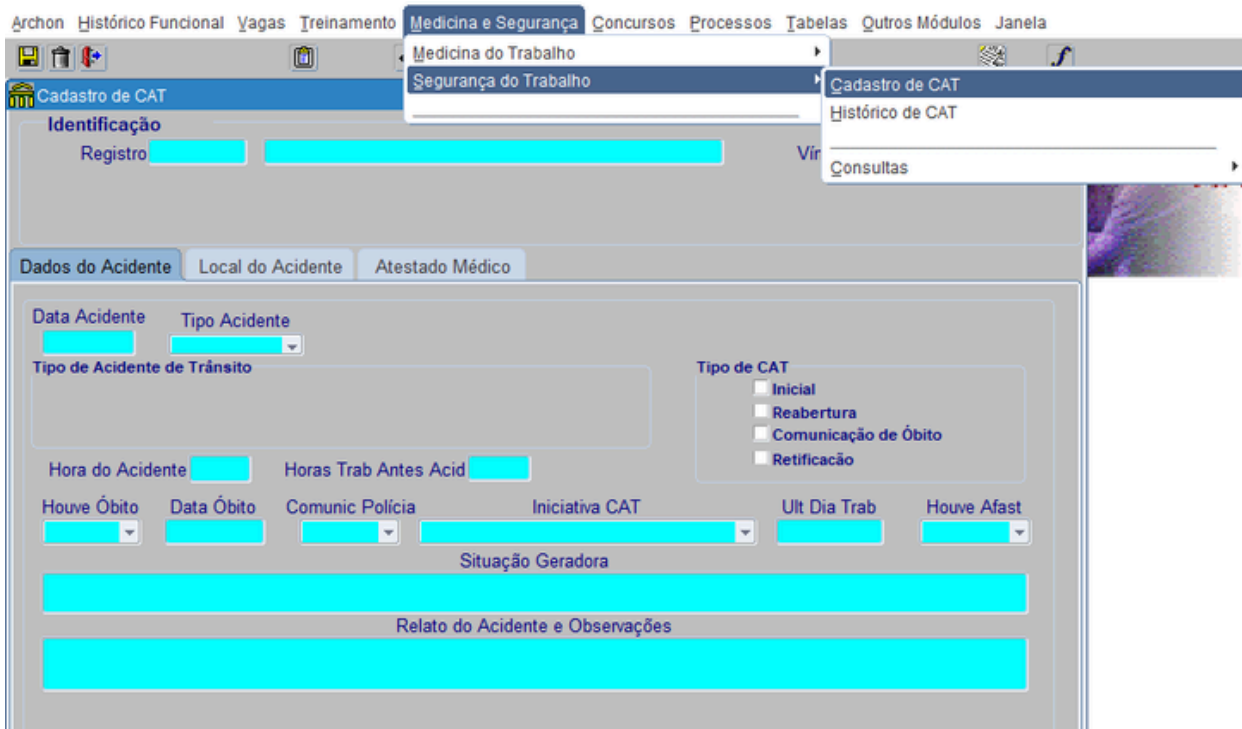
Archon Histórico Funcional Vagas Treinamento Medicina e Segurança Concursos Processos Tabelas Outros Módulos Janela

Medicina do Trabalho
Segurança do Trabalho

Cadastro de CAT
Histórico de CAT
Consultas

Cadastro de CAT

Identificação
Registro
Vín

Dados do Acidente | Local do Acidente | Atestado Médico

Data Acidente
Tipo Acidente
Tipo de Acidente de Trânsito
Tipo de CAT
Inicial
Reabertura
Comunicação de Óbito
Retificação
Hora do Acidente
Horas Trab Antes Acid
Houve Óbito
Data Óbito
Comunic Polícia
Iniciativa CAT
Ult Dia Trab
Houve Afast
Situação Geradora
Relato do Acidente e Observações